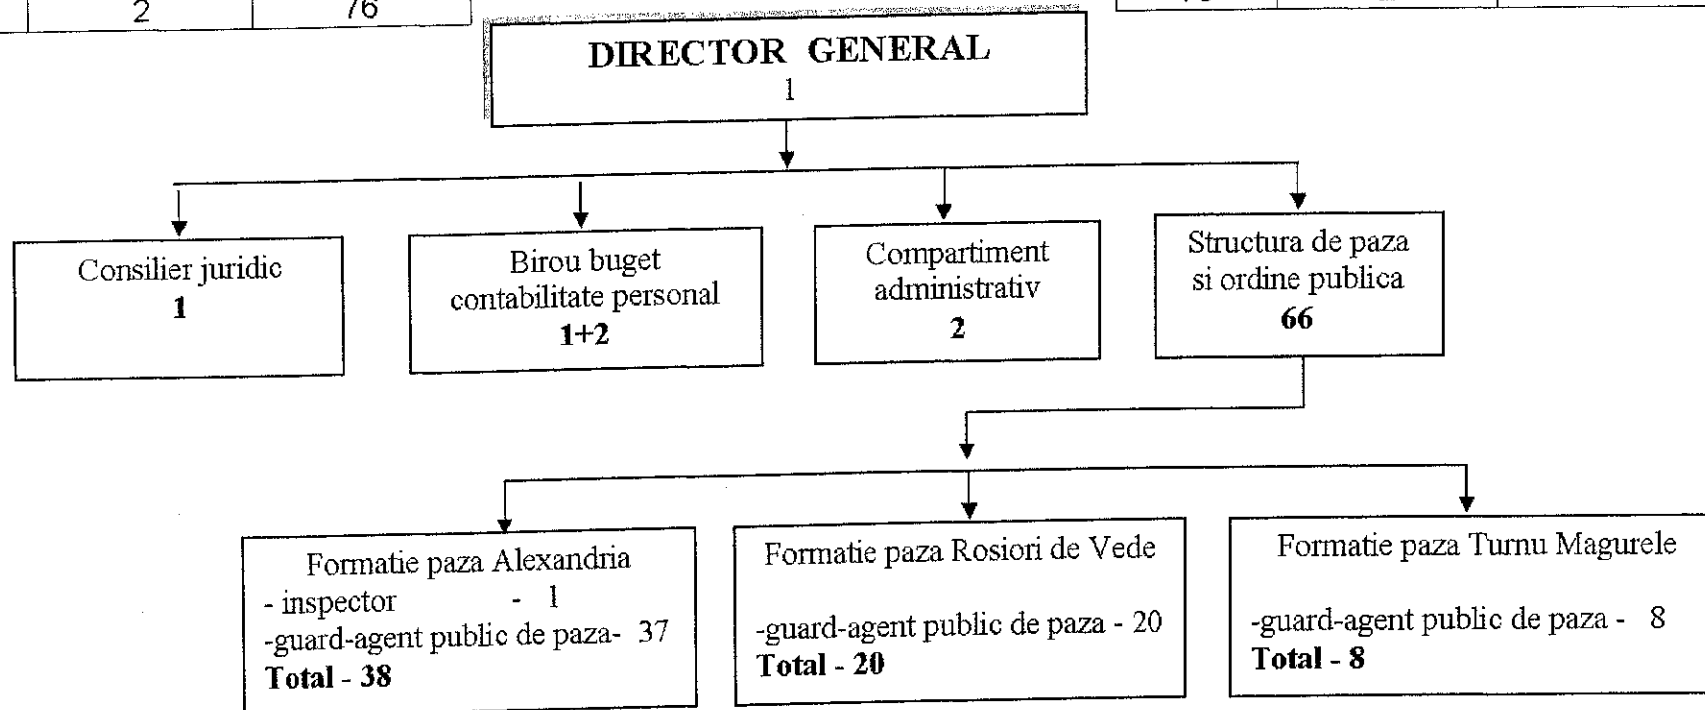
2 76

DIRECTOR GENERAL
1

Consilier juridic
**1**

Birou buget contabilitate personal
**1+2**

Compartiment administrativ
**2**

Structura de paza si ordine publica
**66**

Formatie paza Alexandria
- inspector - 1
-guard-agent public de paza- 37
**Total - 38**

Formatie paza Rosiori de Vede
-guard-agent public de paza - 20
**Total - 20**

Formatie paza Turnu Magurele
-guard-agent public de paza - 8
**Total - 8**